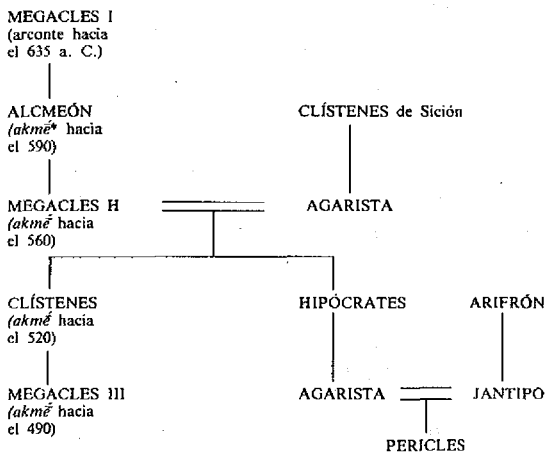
MEGACLES I (arconte hacia el 635 a. C.)

ALCMEÓN (akmē* hacia el 590)

CLÍSTENES de Sición

MEGACLES H (akmē hacia el 560)

AGARISTA

CLÍSTENES (akmē hacia el 520)

HIPÓCRATES

ARIFRÓN

MEGACLES III (akmē hacia el 490)

AGARISTA

JANTIPO

PERICLES